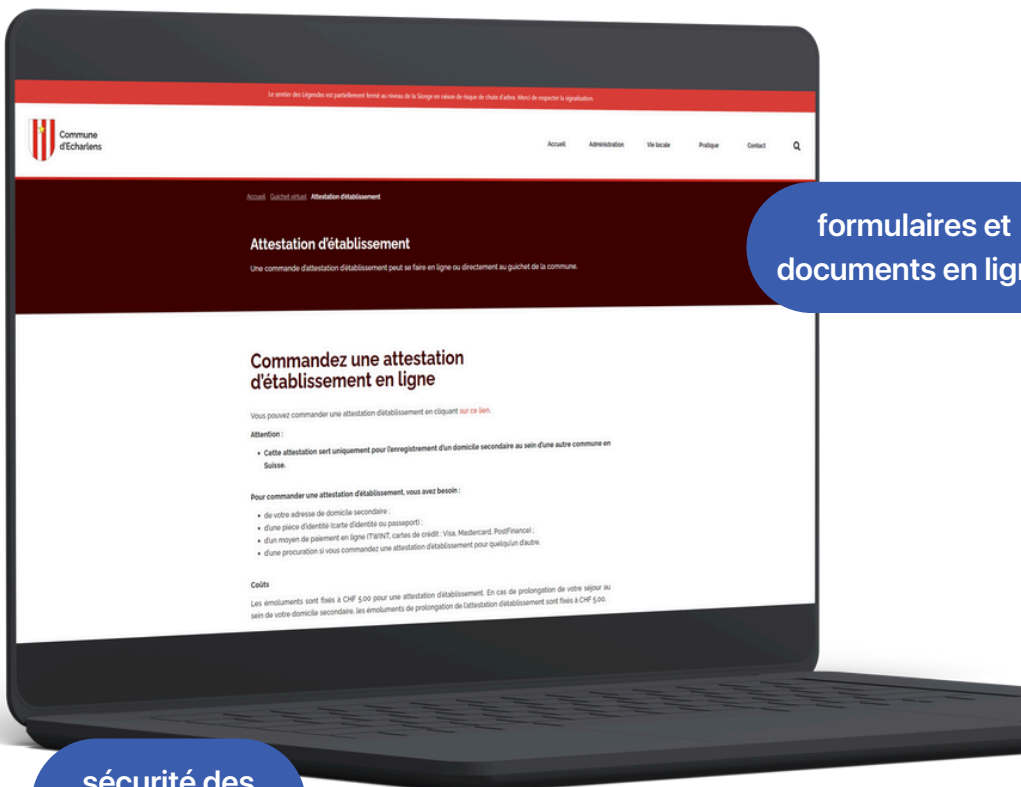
Le sentier des Légendes est partiellement fermé au niveau de la Sionge en raison de risque de chute d'arbre. Merci de respecter la signalisation.

Commune d'Echarlens

Accueil Administration Vie locale Pratique Contact

Accueil Guichet virtuel Attestation d'établissement

Attestation d'établissement

Une commande d'attestation d'établissement peut se faire en ligne ou directement au guichet de la commune.

formulaires et documents en lig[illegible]

Commandez une attestation d'établissement en ligne

Vous pouvez commander une attestation d'établissement en cliquant sur ce lien.

Attention :

• Cette attestation sert uniquement pour l'enregistrement d'un domicile secondaire au sein d'une autre commune en Suisse.

Pour commander une attestation d'établissement, vous avez besoin :

• de votre adresse de domicile secondaire ;
• d'une pièce d'identité (carte d'identité ou passeport) ;
• d'un moyen de paiement en ligne (TWINT, cartes de crédit : Visa, Mastercard, PostFinance) ;
• d'une procuration si vous commandez une attestation d'établissement pour quelqu'un d'autre.

Coûts

Les émoluments sont fixés à CHF 5.00 pour une attestation d'établissement. En cas de prolongation de votre séjour au sein de votre domicile secondaire, les émoluments de prolongation de l'attestation d'établissement sont fixés à CHF 5.00.

sécurité des